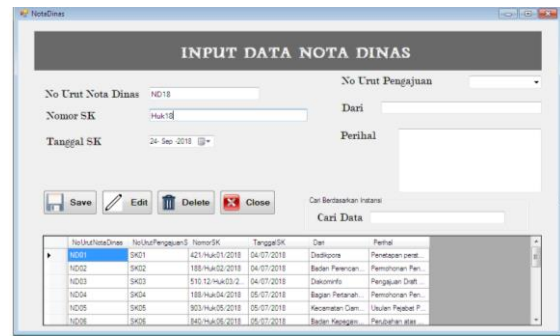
NotaDinas

INPUT DATA NOTA DINAS

No Urut Nota Dinas ND18

Nomor SK Huk18

Tanggal SK 24 Sep 2018

No Urut Pengajuan

Dari

Perihal

Save Edit Delete Close

Cari Berdasarkan Instansi

Cari Data

| | NoUrutNotaDinas | NoUrutPengajuanS | NomorSK | TanggalSK | Dari | Perihal |
|---|---|---|---|---|---|---|
| ▸ | ND01 | SK01 | 421/Huk01/2018 | 04/07/2018 | Disdikpora | Penetapan perat... |
| | ND02 | SK02 | 188/Huk02/2018 | 04/07/2018 | Badan Perencan... | Permohonan Pen... |
| | ND03 | SK03 | 510.12/Huk03/2... | 04/07/2018 | Diskominfo | Pengajuan Draft ... |
| | ND04 | SK04 | 188/Huk04/2018 | 05/07/2018 | Bagian Pertanah... | Permohonan Pen... |
| | ND05 | SK05 | 903/Huk05/2018 | 05/07/2018 | Kecamatan Cam... | Usulan Pejabat P... |
| | ND06 | SK06 | 840/Huk06/2018 | 05/07/2018 | Badan Kepegaw... | Perubahan atas ... |